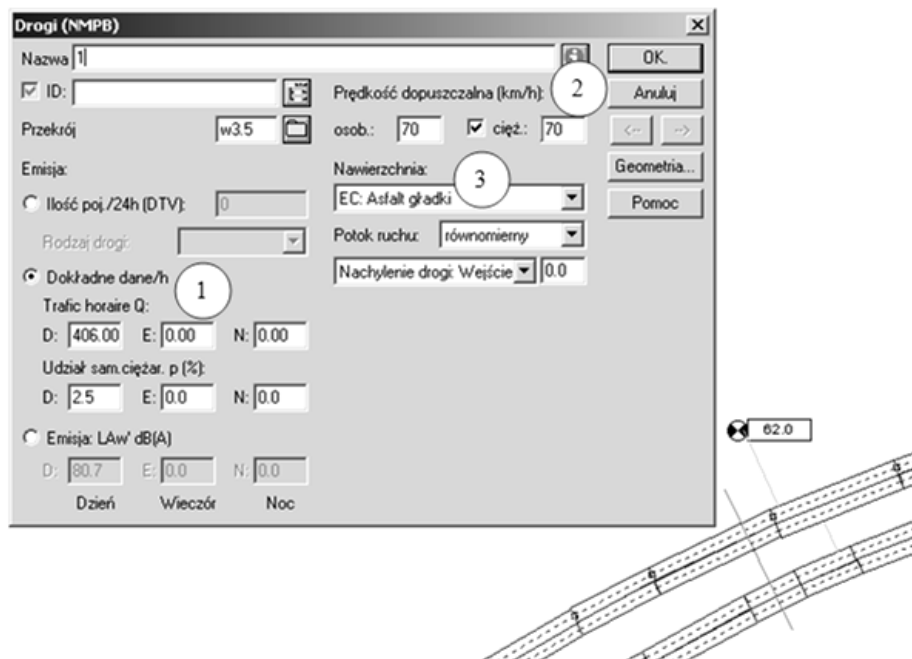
Drogi (NMPB)

Nazwa 1

OK.

ID:

Prędkość dopuszczalna (km/h):

2

Anuluj

Przekrój w3.5

osob.: 70 cięż.: 70

<- ->

Emisja:

Nawierzchnia:

3

Geometria...

Ilość poj./24h (DTV): 0

EC: Asfalt gładki

Pomoc

Rodzaj drogi:

Potok ruchu: równomierny

Nachylenie drogi: Wejście 0.0

Dokładne dane/h

1

Trafic horaire Q:

D: 406.00 E: 0.00 N: 0.00

Udział sam.ciężar. p (%):

D: 2.5 E: 0.0 N: 0.0

Emisja: LAw' dB(A)

D: 80.7 E: 0.0 N: 0.0

Dzień Wieczór Noc

62.0